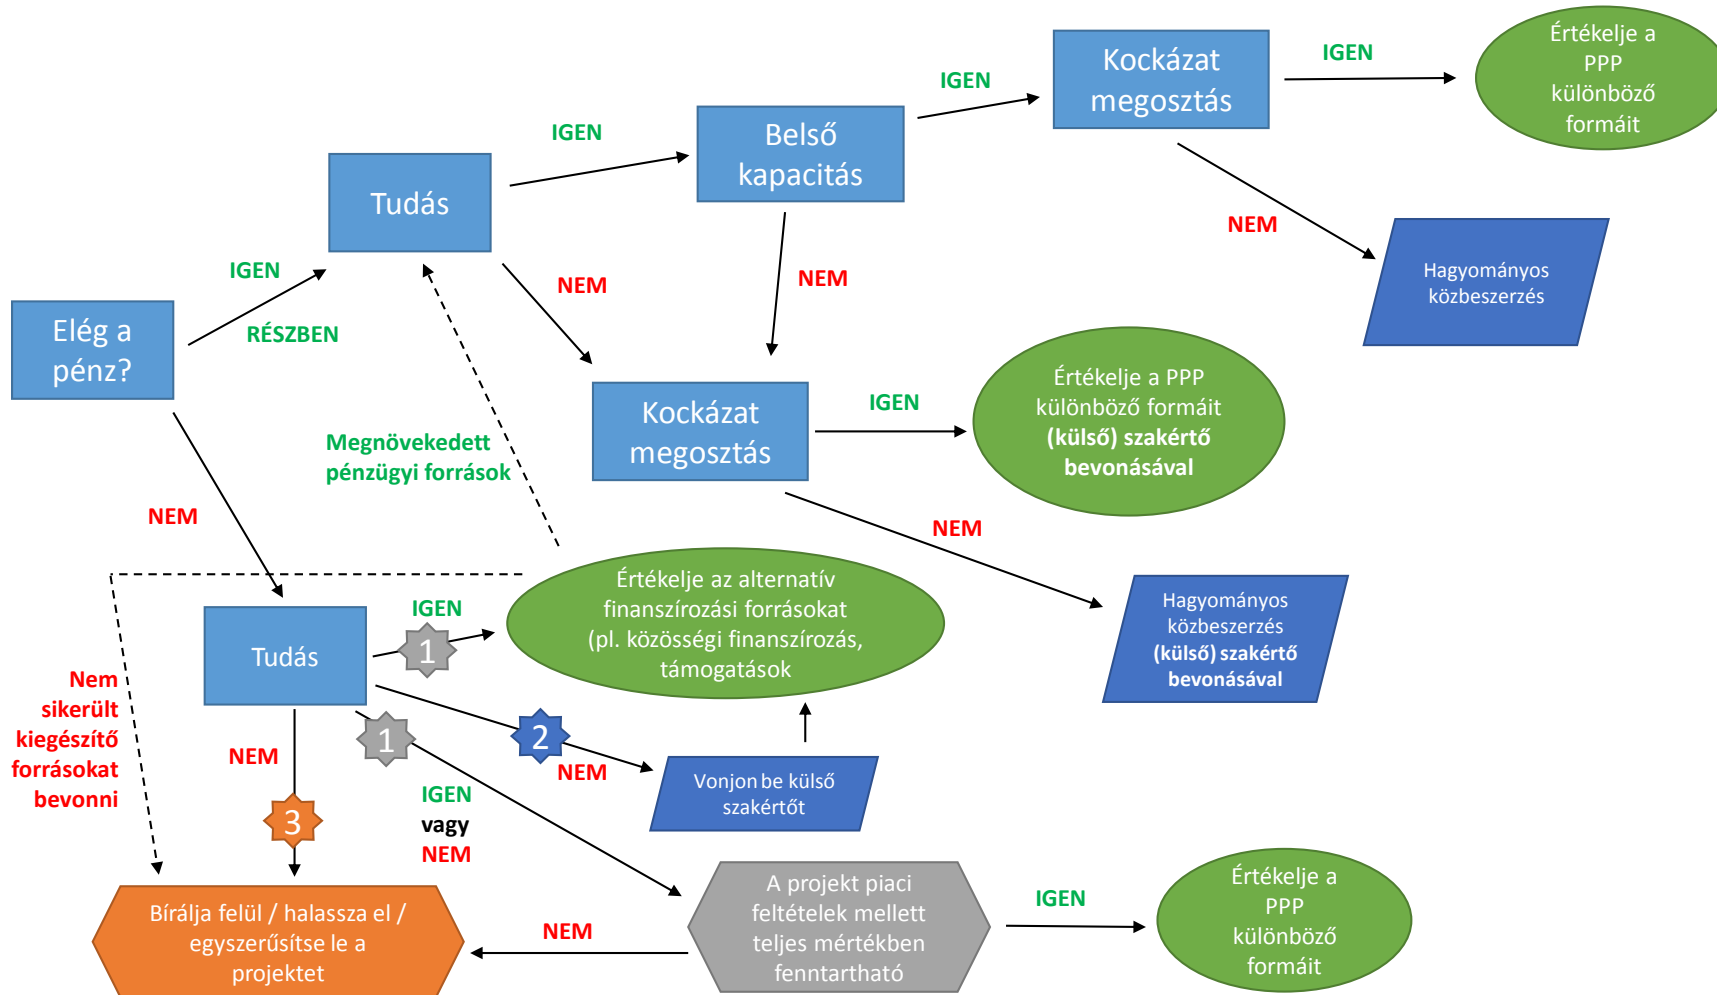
Elég a pénz?

IGEN

RÉSZBEN

Tudás

IGEN

Belső kapacitás

IGEN

Kockázat megosztás

IGEN

Értékelje a PPP különböző formáit

NEM

Hagyományos közbeszerzés

NEM

NEM

Kockázat megosztás

IGEN

Értékelje a PPP különböző formáit (külső) szakértő bevonásával

NEM

Hagyományos közbeszerzés (külső) szakértő bevonásával

Megnövekedett pénzügyi források

NEM

Tudás

IGEN

1

Értékelje az alternatív finanszírozási forrásokat (pl. közösségi finanszírozás, támogatások

2

NEM

Vonjon be külső szakértőt

1

Nem sikerült kiegészítő forrásokat bevonni

NEM

3

IGEN vagy NEM

Bírálja felül / halassza el / egyszerűsítse le a projektet

NEM

A projekt piaci feltételek mellett teljes mértékben fenntartható

IGEN

Értékelje a PPP különböző formáit